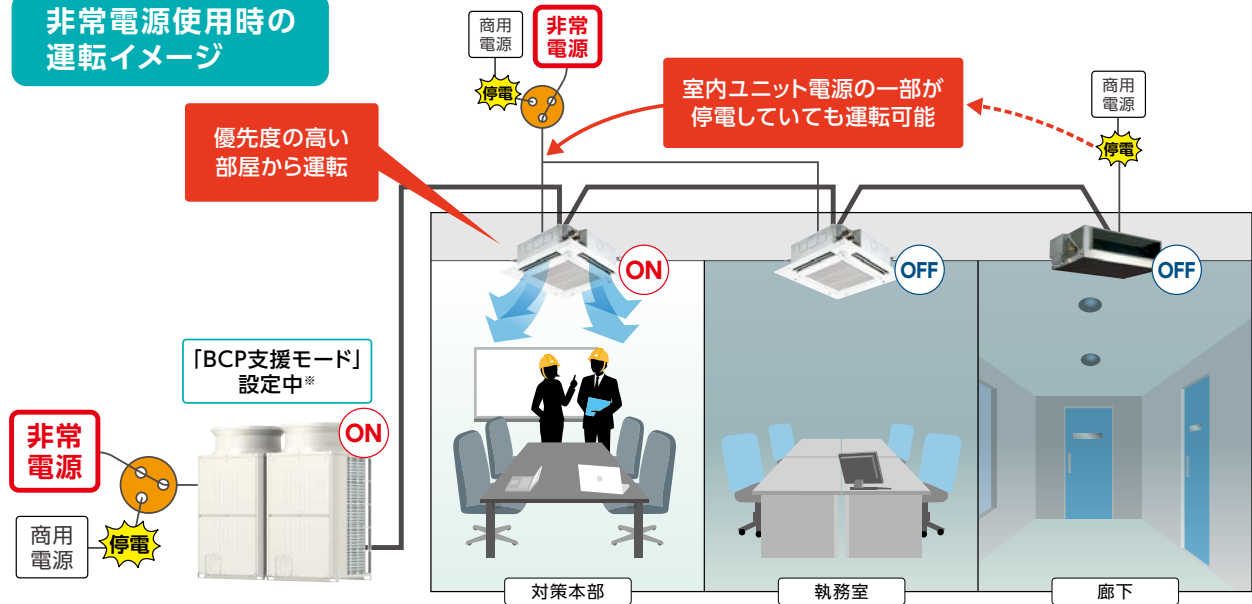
非常電源使用時の運転イメージ

商用電源

非常電源

停電

室内ユニット電源の一部が停電していても運転可能

商用電源

停電

優先度の高い部屋から運転

ON

OFF

OFF

「BCP支援モード」設定中※

ON

非常電源

商用電源

停電

対策本部

執務室

廊下